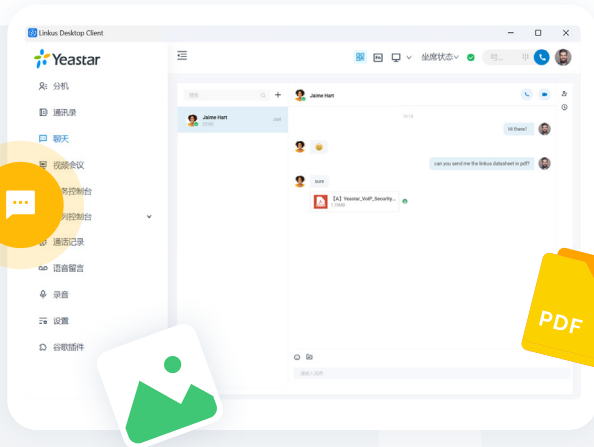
Linkus Desktop Client

Yeastar

分机
通讯录
聊天
视频会议
务控制台
列控制台
通话记录
语音留言
录音
设置
谷歌插件

坐席状态

搜索

Jaime Hart

Jaime Hart

10:16

Hi there!

can you send me the linkus datasheet in pdf?

sure

【A】Yeastar_VoIP_Security...

PDF